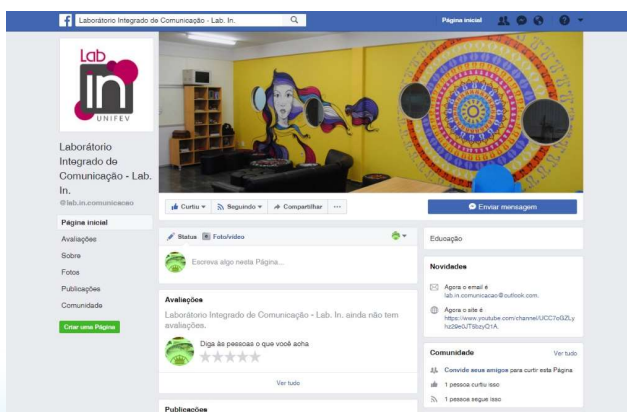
f Laboratório Integrado de Comunicação - Lab. In.

Página inicial

Lab In UNIFEV

Laboratório Integrado de Comunicação - Lab. In.

@lab.in.comunicacao

Página inicial

Avaliações

Sobre

Fotos

Publicações

Comunidade

Criar uma Página

Curtiu ▾ Seguindo ▾ Compartilhar ···

Enviar mensagem

Status Foto/vídeo

Escreva algo nesta Página...

Avaliações

Laboratório Integrado de Comunicação - Lab. In. ainda não tem avaliações.

Diga às pessoas o que você acha

Ver tudo

Publicações

Educação

Novidades

Agora o email é lab.in.comunicacao@outlook.com.

Agora o site é https://www.youtube.com/channel/UCC7cGZLyhz29eOJT6bzyQ1A.

Comunidade

Ver tudo

Convide seus amigos para curtir esta Página

1 pessoa curtiu isso

1 pessoa segue isso